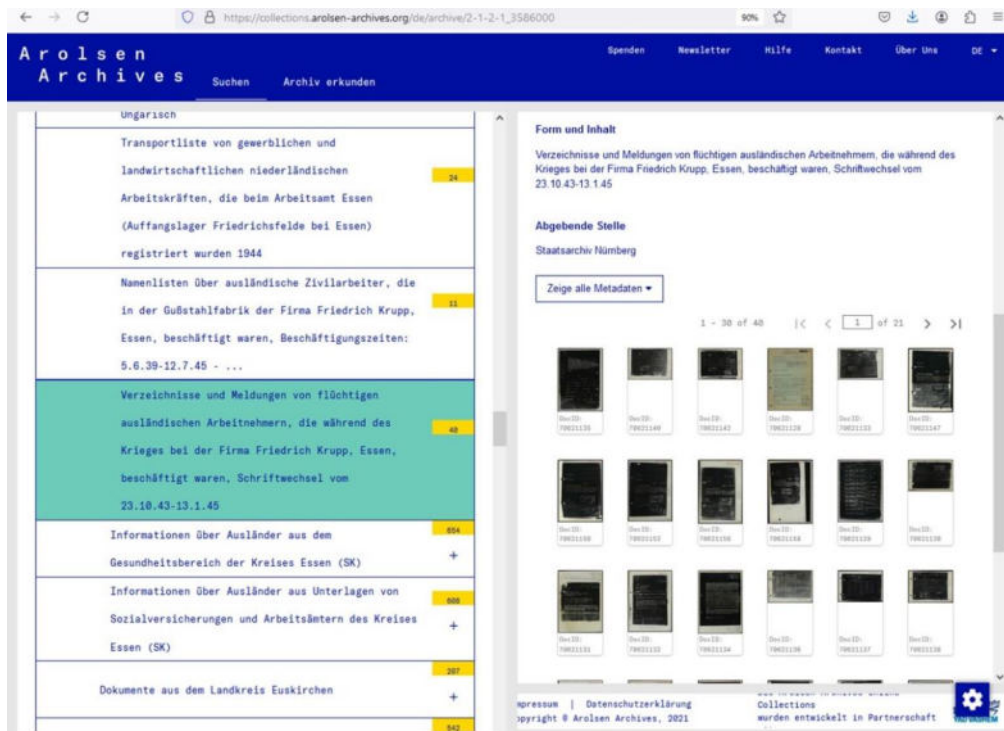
https://collections.arolsen-archives.org/de/archive/2-1-2-1_3586000

90%

Arolsen Archives

Suchen

Archiv erkunden

Spenden

Newsletter

Hilfe

Kontakt

Über Uns

DE

Ungarisch

Transportliste von gewerblichen und landwirtschaftlichen niederländischen Arbeitskräften, die beim Arbeitsamt Essen (Auffangslager Friedrichsfelde bei Essen) registriert wurden 1944

24

Namenlisten über ausländische Zivilarbeiter, die in der Gußstahlfabrik der Firma Friedrich Krupp, Essen, beschäftigt waren, Beschäftigungszeiten: 5.6.39-12.7.45 - ...

11

Verzeichnisse und Meldungen von flüchtigen ausländischen Arbeitnehmern, die während des Krieges bei der Firma Friedrich Krupp, Essen, beschäftigt waren, Schriftwechsel vom 23.10.43-13.1.45

40

Informationen über Ausländer aus dem Gesundheitsbereich der Kreises Essen (SK)

654

+

Informationen über Ausländer aus Unterlagen von Sozialversicherungen und Arbeitsämtern des Kreises Essen (SK)

608

+

Dokumente aus dem Landkreis Euskirchen

207

+

542

Form und Inhalt

Verzeichnisse und Meldungen von flüchtigen ausländischen Arbeitnehmern, die während des Krieges bei der Firma Friedrich Krupp, Essen, beschäftigt waren, Schriftwechsel vom 23.10.43-13.1.45

Abgebende Stelle

Staatsarchiv Nürnberg

Zeige alle Metadaten

1 - 30 of 40

1

of 21

Doc ID: 70621135

Doc ID: 70621140

Doc ID: 70621142

Doc ID: 70621128

Doc ID: 70621133

Doc ID: 70621147

Doc ID: 70621150

Doc ID: 70621153

Doc ID: 70621156

Doc ID: 70621148

Doc ID: 70621126

Doc ID: 70621130

Doc ID: 70621131

Doc ID: 70621133

Doc ID: 70621134

Doc ID: 70621136

Doc ID: 70621137

Doc ID: 70621138

mpressum | Datenschutzerklärung

opyright © Arolsen Archives, 2021

Collections

wurden entwickelt in Partnerschaft

YAD VASHEM